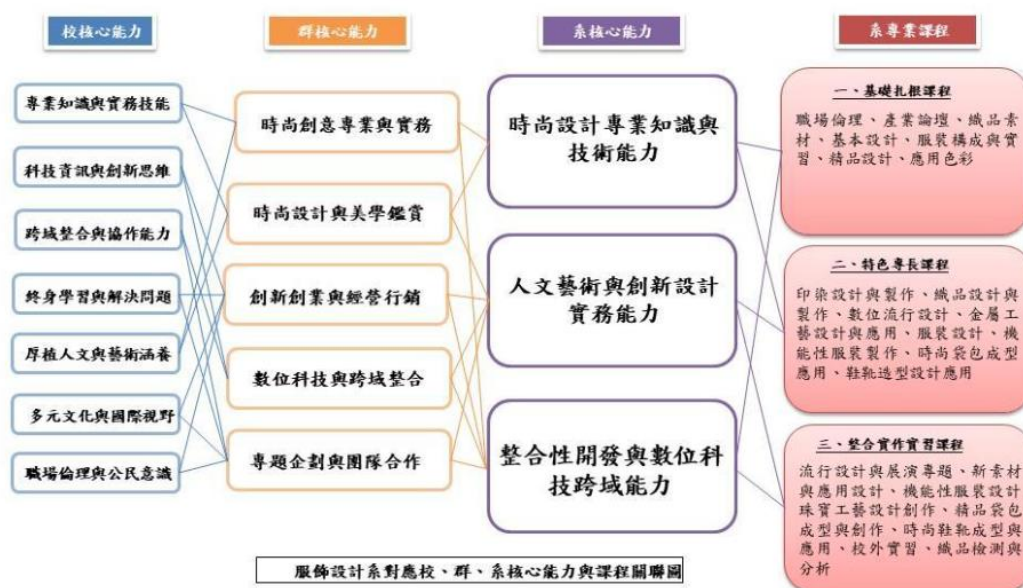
校核心能力

群核心能力

系核心能力

系專業課程

專業知識與實務技能

科技資訊與創新思維

跨域整合與協作能力

終身學習與解決問題

厚植人文與藝術涵養

多元文化與國際視野

職場倫理與公民意識

時尚創意專業與實務

時尚設計與美學鑑賞

創新創業與經營行銷

數位科技與跨域整合

專題企劃與團隊合作

時尚設計專業知識與技術能力

人文藝術與創新設計實務能力

整合性開發與數位科技跨域能力

一、基礎扎根課程

職場倫理、產業論壇、織品素材、基本設計、服裝構成與實習、精品設計、應用色彩

二、特色專長課程

印染設計與製作、織品設計與製作、數位流行設計、金屬工藝設計與應用、服裝設計、機能性服裝製作、時尚袋包成型應用、鞋靴造型設計應用

三、整合實作實習課程

流行設計與展演專題、新素材與應用設計、機能性服裝設計珠寶工藝設計創作、精品袋包成型與創作、時尚鞋靴成型與應用、校外實習、織品檢測與分析

服飾設計系對應校、群、系核心能力與課程關聯圖